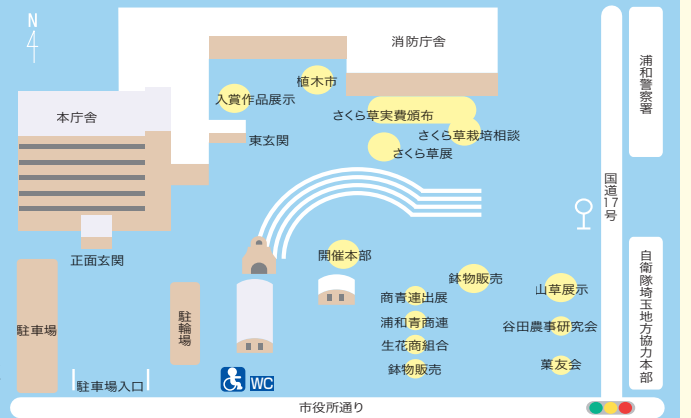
N

消防庁舎

植木市

入賞作品展示

さくら草実費頒布

さくら草栽培相談

さくら草展

本庁舎

東玄関

浦和警察署

国道17号

開催本部

鉢物販売

山草展示

正面玄関

商青連出展

浦和青商連

谷田農事研究会

生花商組合

葉友会

鉢物販売

駐車場

駐輪場

駐車場入口

WC

自衛隊埼玉地方協力本部

市役所通り